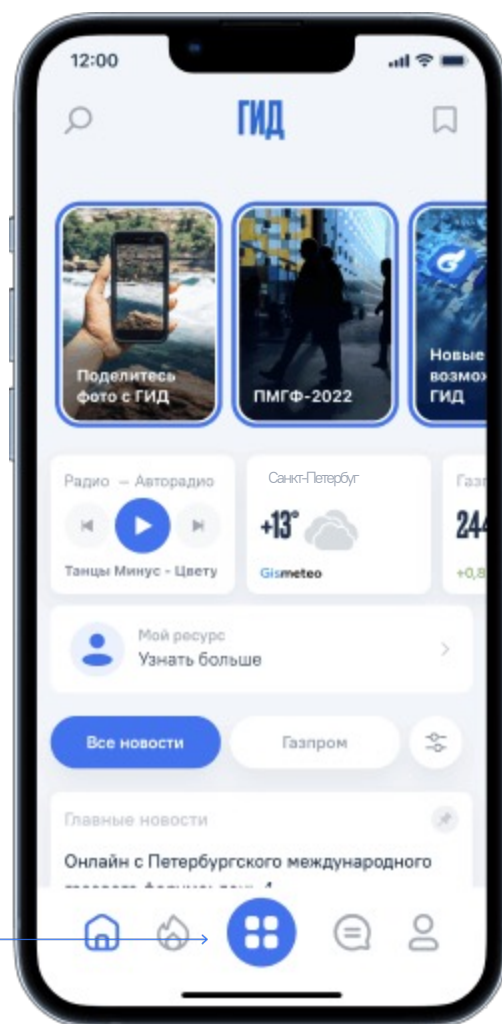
12:00

ГИД

Поделитесь фото с ГИД

ПМГФ-2022

Новые возмо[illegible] ГИД

Радио — Авторадио

Танцы Минус - Цвету

Санкт-Петербуг

+13°

Gismeteo

Газ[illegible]

244

+0,8

Мой ресурс

Узнать больше

Все новости

Газпром

Главные новости

Онлайн с Петербургского международного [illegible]